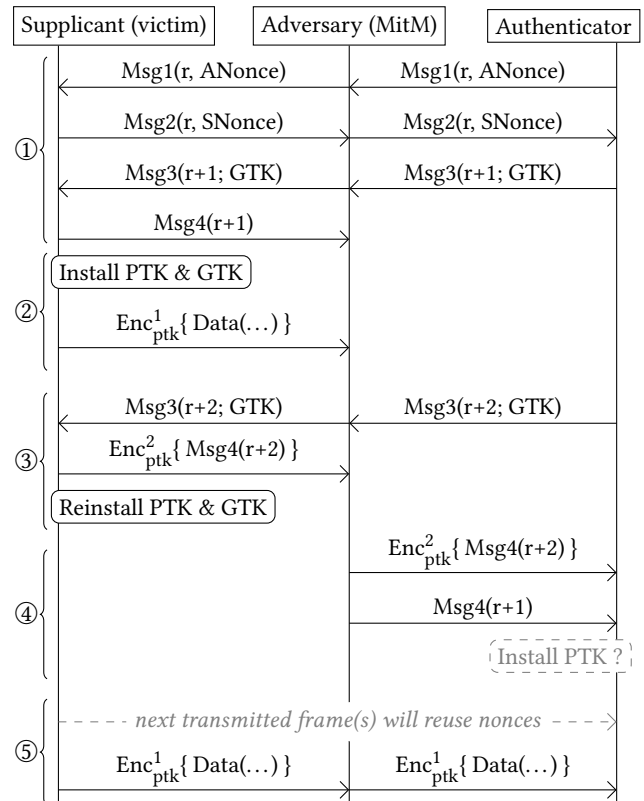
Supplicant (victim)

Adversary (MitM)

Authenticator

Msg1(r, ANonce)

Msg1(r, ANonce)

①

Msg2(r, SNonce)

Msg2(r, SNonce)

Msg3(r+1; GTK)

Msg3(r+1; GTK)

Msg4(r+1)

②

Install PTK & GTK

$\text{Enc}^{1}_{\text{ptk}}\{\ \text{Data}(\dots)\ \}$

③

Msg3(r+2; GTK)

Msg3(r+2; GTK)

$\text{Enc}^{2}_{\text{ptk}}\{\ \text{Msg4(r+2)}\ \}$

Reinstall PTK & GTK

④

$\text{Enc}^{2}_{\text{ptk}}\{\ \text{Msg4(r+2)}\ \}$

Msg4(r+1)

Install PTK ?

⑤

next transmitted frame(s) will reuse nonces

$\text{Enc}^{1}_{\text{ptk}}\{\ \text{Data}(\dots)\ \}$

$\text{Enc}^{1}_{\text{ptk}}\{\ \text{Data}(\dots)\ \}$